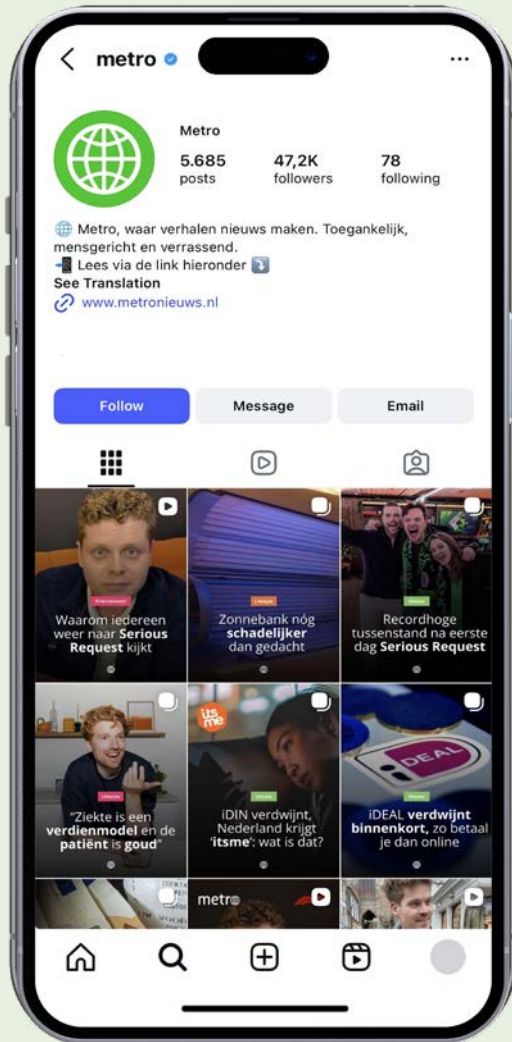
metro

Metro

5.685 posts

47,2K followers

78 following

Metro, waar verhalen nieuws maken. Toegankelijk, mensgericht en verrassend.
Lees via de link hieronder
See Translation
www.metronieuws.nl

Follow

Message

Email

Entertainment
Waarom iedereen weer naar Serious Request kijkt

Lifestyle
Zonnebank nóg schadelijker dan gedacht

Nieuws
Recordhoge tussenstand na eerste dag Serious Request

Lifestyle
"Ziekte is een verdienmodel en de patiënt is goud"

its me
Nieuws
iDIN verdwijnt, Nederland krijgt 'itsme': wat is dat?

iDEAL
Nieuws
iDEAL verdwijnt binnenkort, zo betaal je dan online

metro